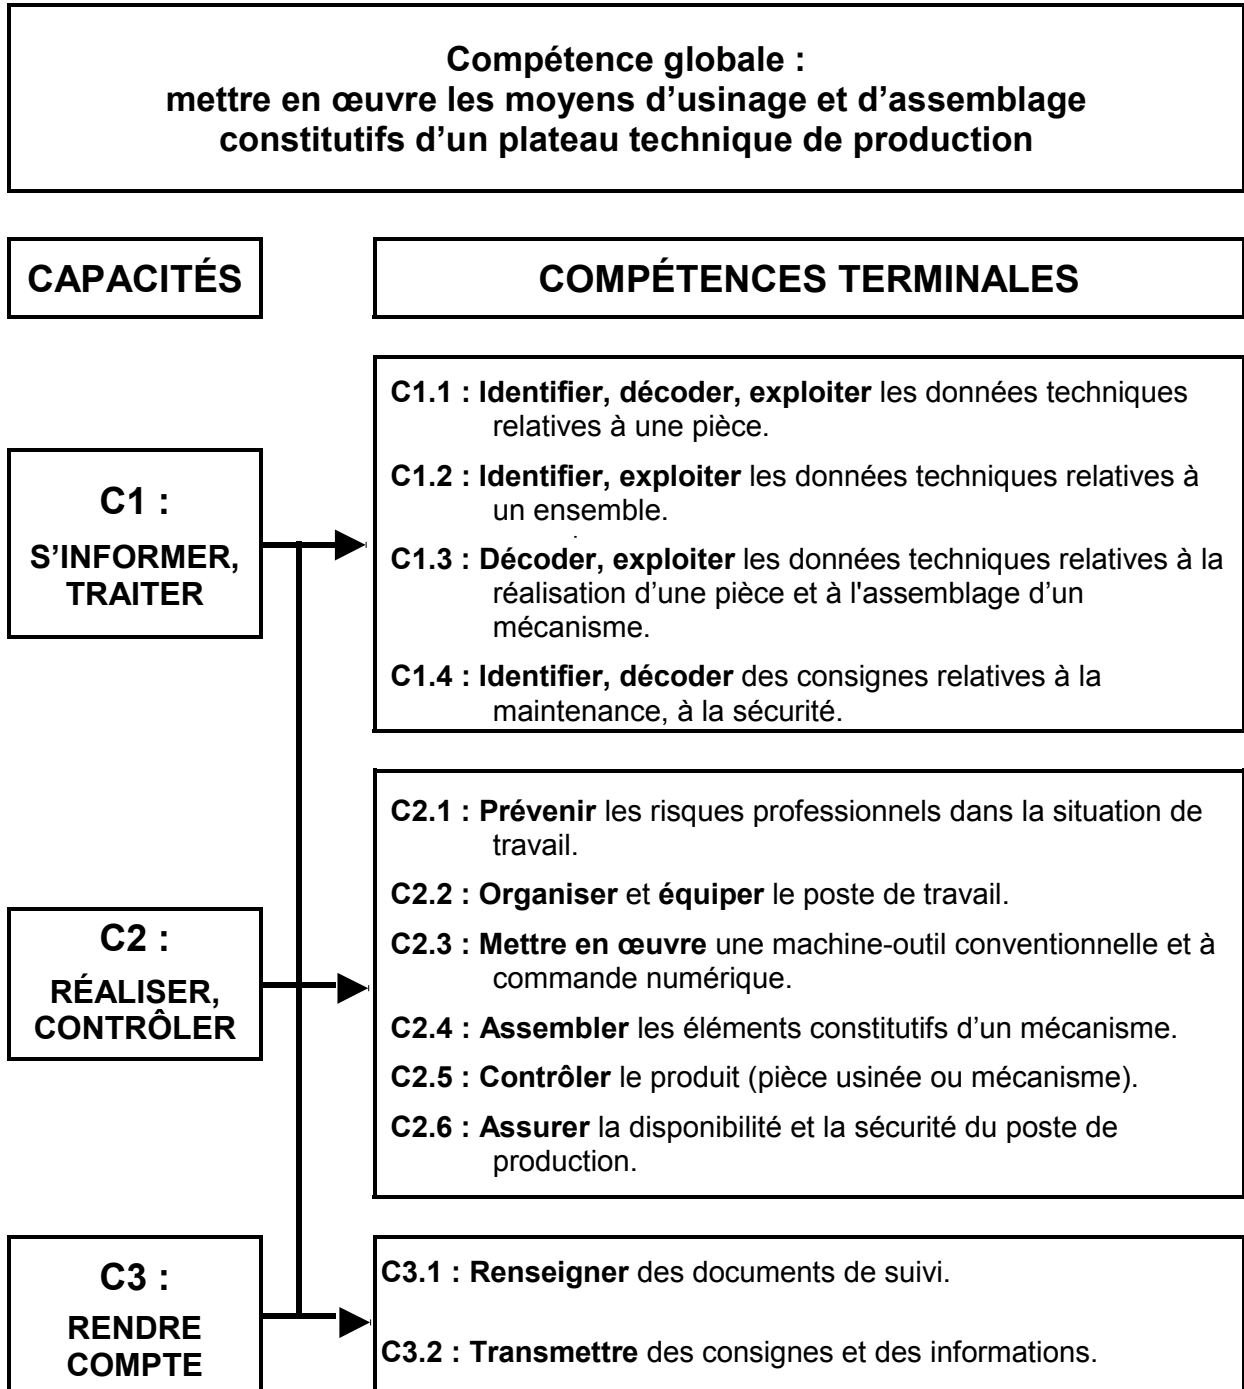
Compétence globale :
mettre en œuvre les moyens d'usinage et d'assemblage constitutifs d'un plateau technique de production

CAPACITÉS

COMPÉTENCES TERMINALES

C1 :
S'INFORMER, TRAITER

C1.1 : Identifier, décoder, exploiter les données techniques relatives à une pièce.

C1.2 : Identifier, exploiter les données techniques relatives à un ensemble.

C1.3 : Décoder, exploiter les données techniques relatives à la réalisation d'une pièce et à l'assemblage d'un mécanisme.

C1.4 : Identifier, décoder des consignes relatives à la maintenance, à la sécurité.

C2 :
RÉALISER, CONTRÔLER

C2.1 : Prévenir les risques professionnels dans la situation de travail.

C2.2 : Organiser et équiper le poste de travail.

C2.3 : Mettre en œuvre une machine-outil conventionnelle et à commande numérique.

C2.4 : Assembler les éléments constitutifs d'un mécanisme.

C2.5 : Contrôler le produit (pièce usinée ou mécanisme).

C2.6 : Assurer la disponibilité et la sécurité du poste de production.

C3 :
RENDRE COMPTE

C3.1 : Renseigner des documents de suivi.

C3.2 : Transmettre des consignes et des informations.